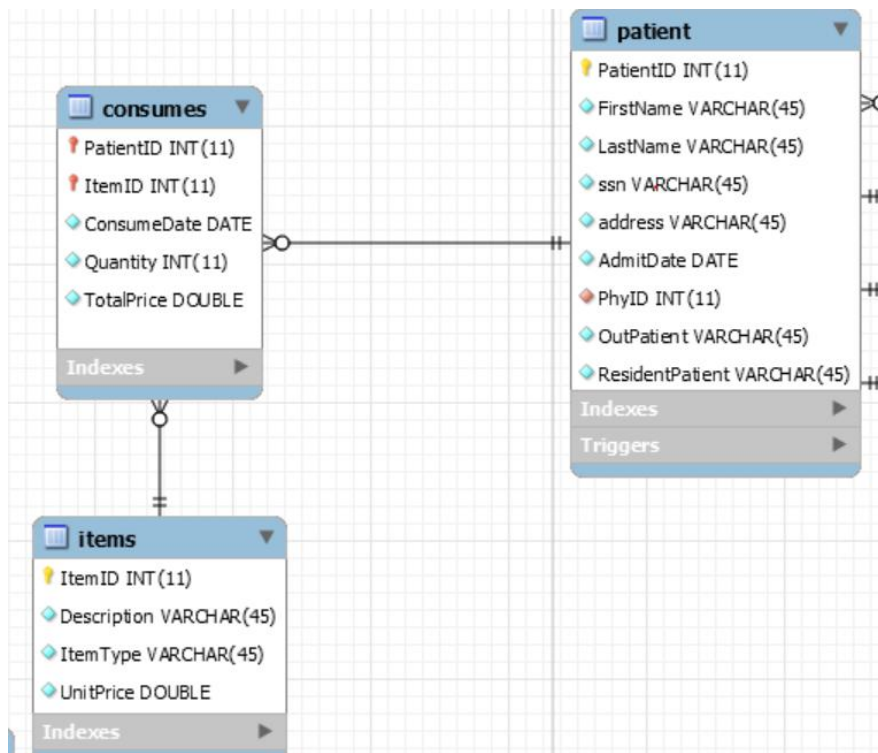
consumes
PatientID INT(11)
ItemID INT(11)
ConsumeDate DATE
Quantity INT(11)
TotalPrice DOUBLE
Indexes

patient
PatientID INT(11)
FirstName VARCHAR(45)
LastName VARCHAR(45)
ssn VARCHAR(45)
address VARCHAR(45)
AdmitDate DATE
PhyID INT(11)
OutPatient VARCHAR(45)
ResidentPatient VARCHAR(45)
Indexes
Triggers

items
ItemID INT(11)
Description VARCHAR(45)
ItemType VARCHAR(45)
UnitPrice DOUBLE
Indexes